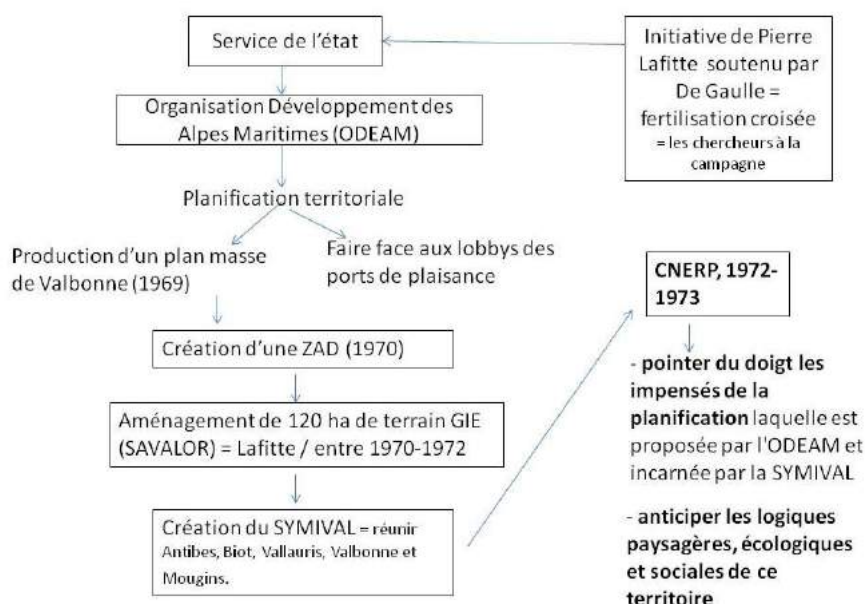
Service de l'état

Initiative de Pierre Lafitte soutenu par De Gaulle = fertilisation croisée = les chercheurs à la campagne

Organisation Développement des Alpes Maritimes (ODEAM)

Planification territoriale

Production d'un plan masse de Valbonne (1969)

Faire face aux lobbys des ports de plaisance

Création d'une ZAD (1970)

Aménagement de 120 ha de terrain GIE (SAVALOR) = Lafitte / entre 1970-1972

Création du SYMIVAL = réunir Antibes, Biot, Vallauris, Valbonne et Mougins.

CNERP, 1972-1973

- pointer du doigt les impensés de la planification laquelle est proposée par l'ODEAM et incarnée par la SYMIVAL

- anticiper les logiques paysagères, écologiques et sociales de ce territoire